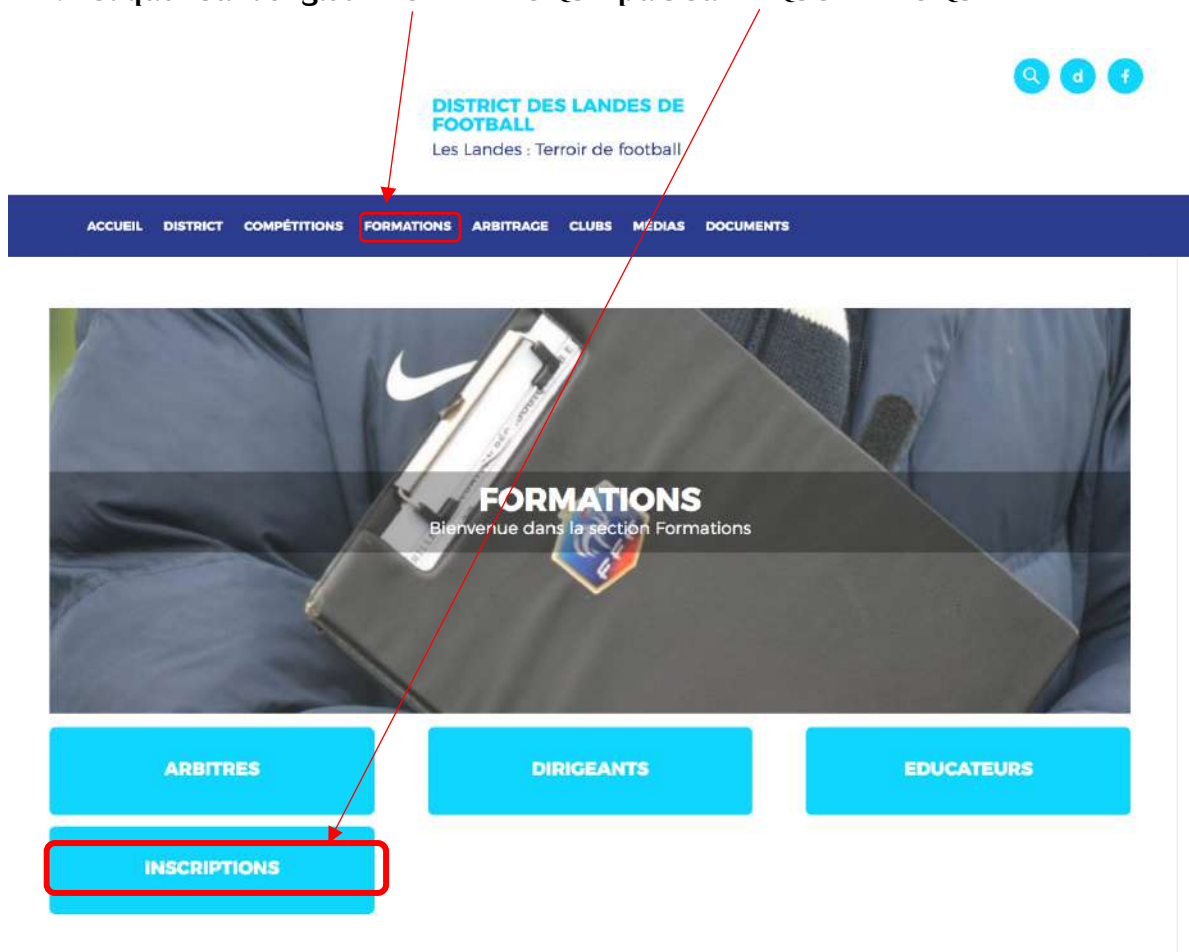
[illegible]

d f

DISTRICT DES LANDES DE FOOTBALL
Les Landes : Terroir de football

ACCUEIL DISTRICT COMPÉTITIONS FORMATIONS ARBITRAGE CLUBS MEDIAS DOCUMENTS

FORMATIONS
Bienvenue dans la section Formations

ARBITRES

DIRIGEANTS

EDUCATEURS

INSCRIPTIONS